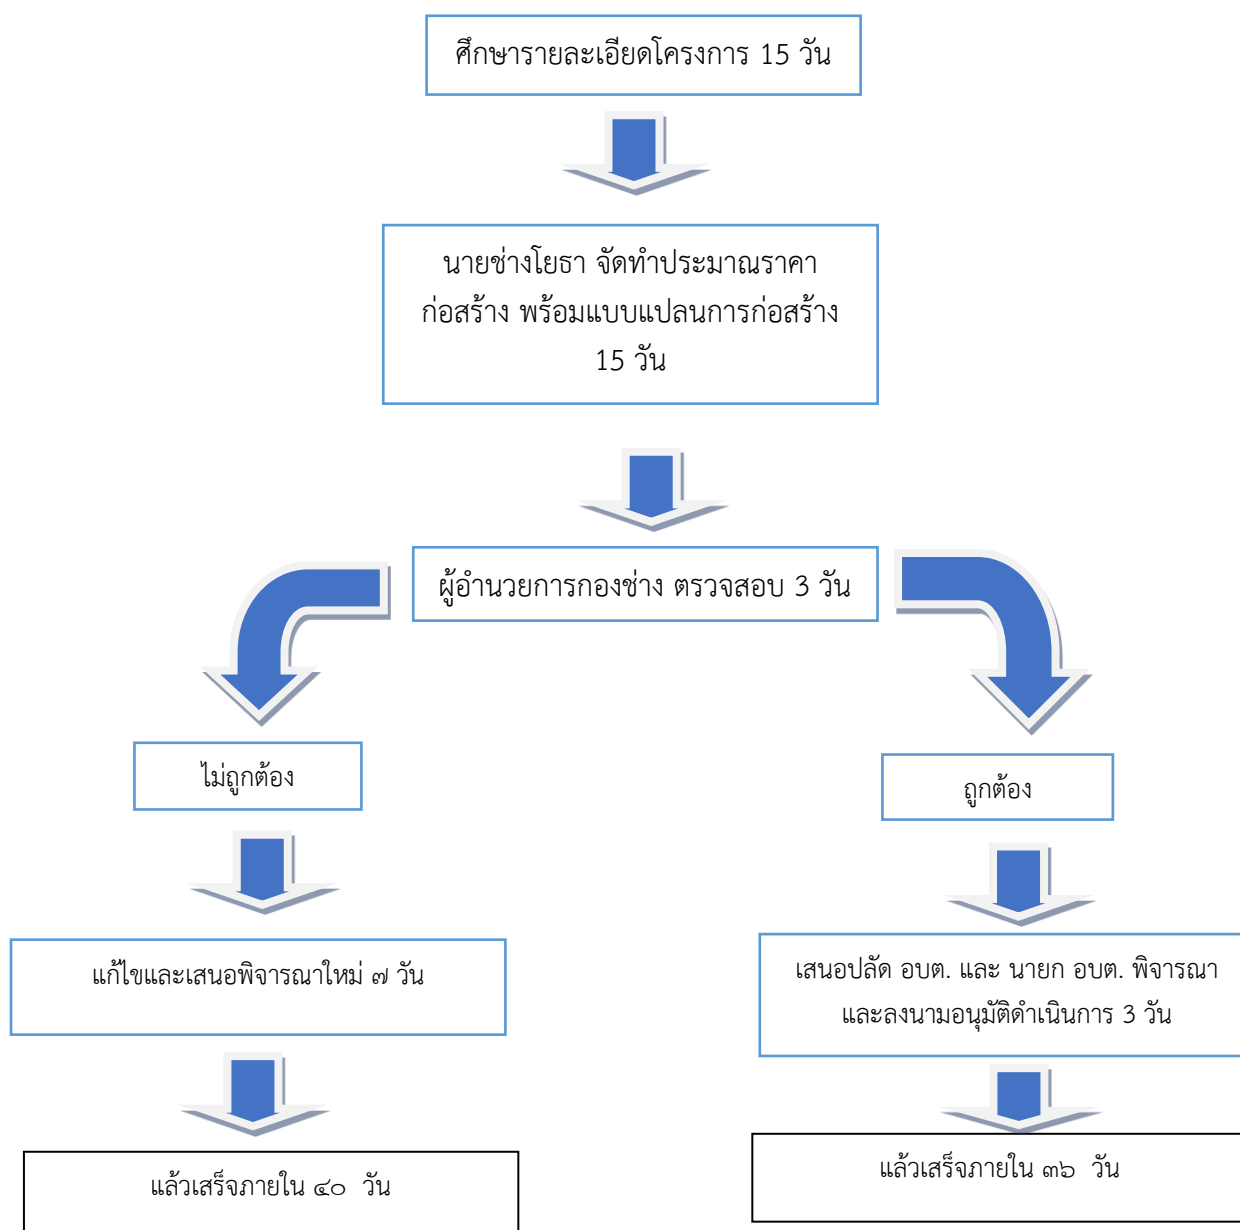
ศึกษารายละเอียดโครงการ 15 วัน

นายช่างโยธา จัดทำประมาณราคาก่อสร้าง พร้อมแบบแปลนการก่อสร้าง 15 วัน

ผู้อำนวยการกองช่าง ตรวจสอบ 3 วัน

ไม่ถูกต้อง

แก้ไขและเสนอพิจารณาใหม่ ๗ วัน

แล้วเสร็จภายใน ๔๐ วัน

ถูกต้อง

เสนอปลัด อบต. และ นายก อบต. พิจารณาและลงนามอนุมัติดำเนินการ 3 วัน

แล้วเสร็จภายใน ๓๖ วัน